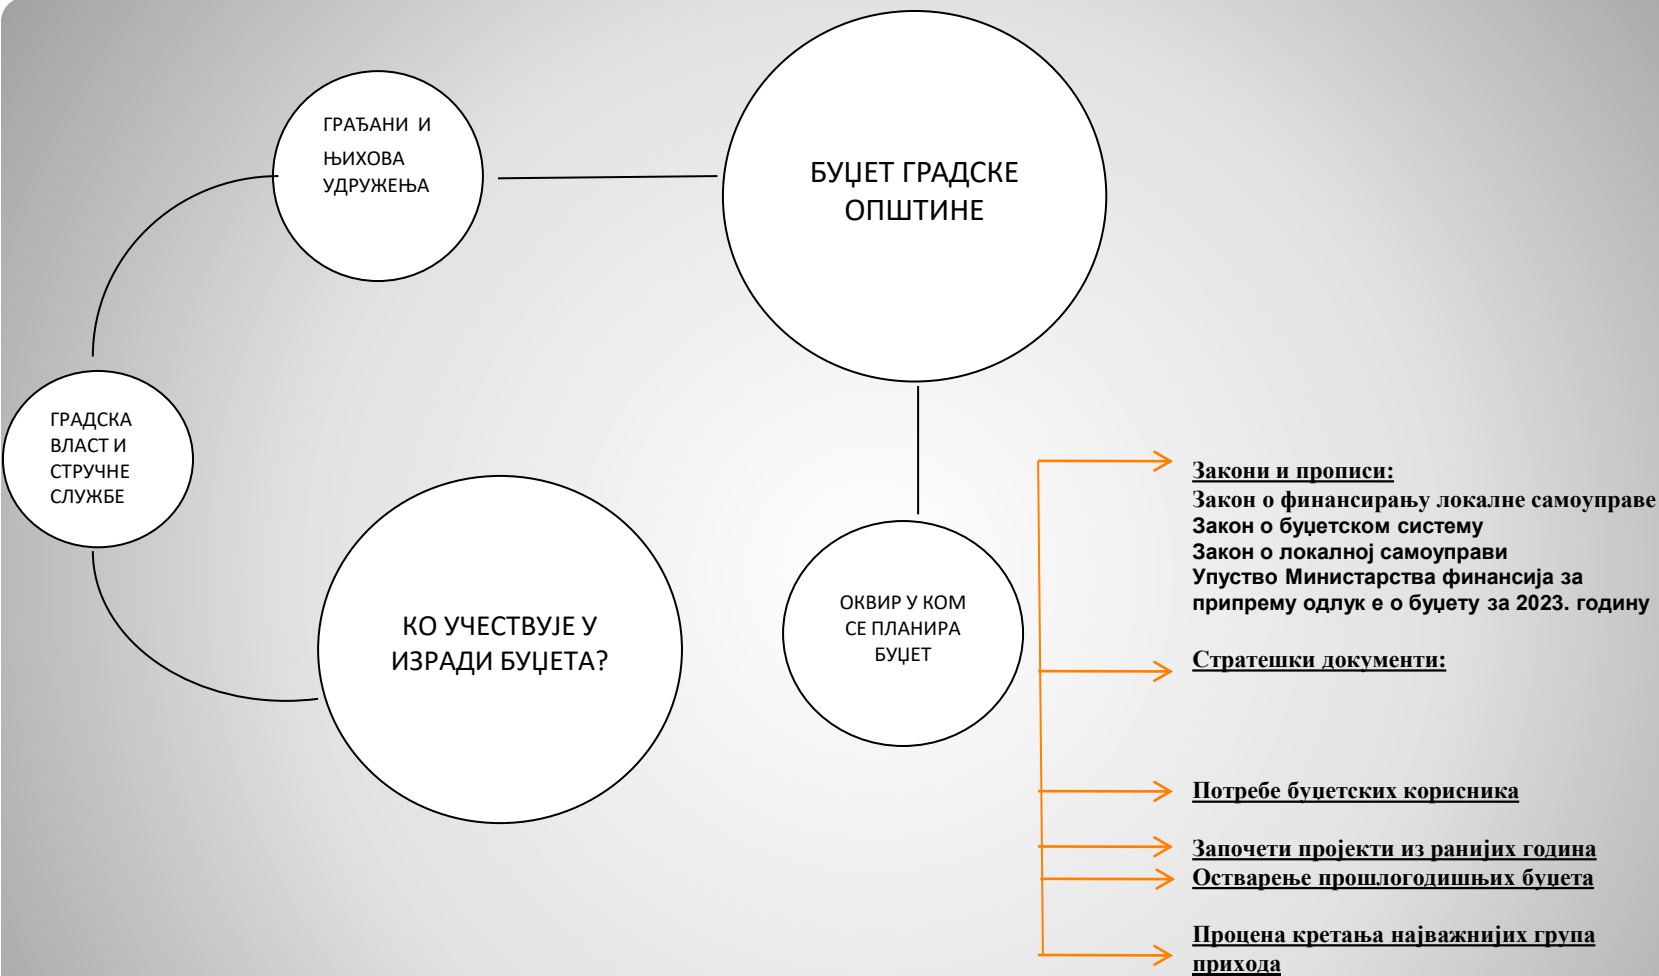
ГРАЂАНИ И ЊИХОВА УДРУЖЕЊА

БУЏЕТ ГРАДСКЕ ОПШТИНЕ

ГРАДСКА ВЛАСТ И СТРУЧНЕ СЛУЖБЕ

КО УЧЕСТВУЈЕ У ИЗРАДИ БУЏЕТА?

ОКВИР У КОМ СЕ ПЛАНИРА БУЏЕТ

Закони и прописи:
Закон о финансирању локалне самоуправе
Закон о буџетском систему
Закон о локалној самоуправи
Упуство Министарства финансија за припрему одлук е о буџету за 2023. годину

Стратешки документи:

Потребе буџетских корисника

Започети пројекти из ранијих година

Остварење прошлогодишњих буџета

Процена кретања најважнијих група прихода